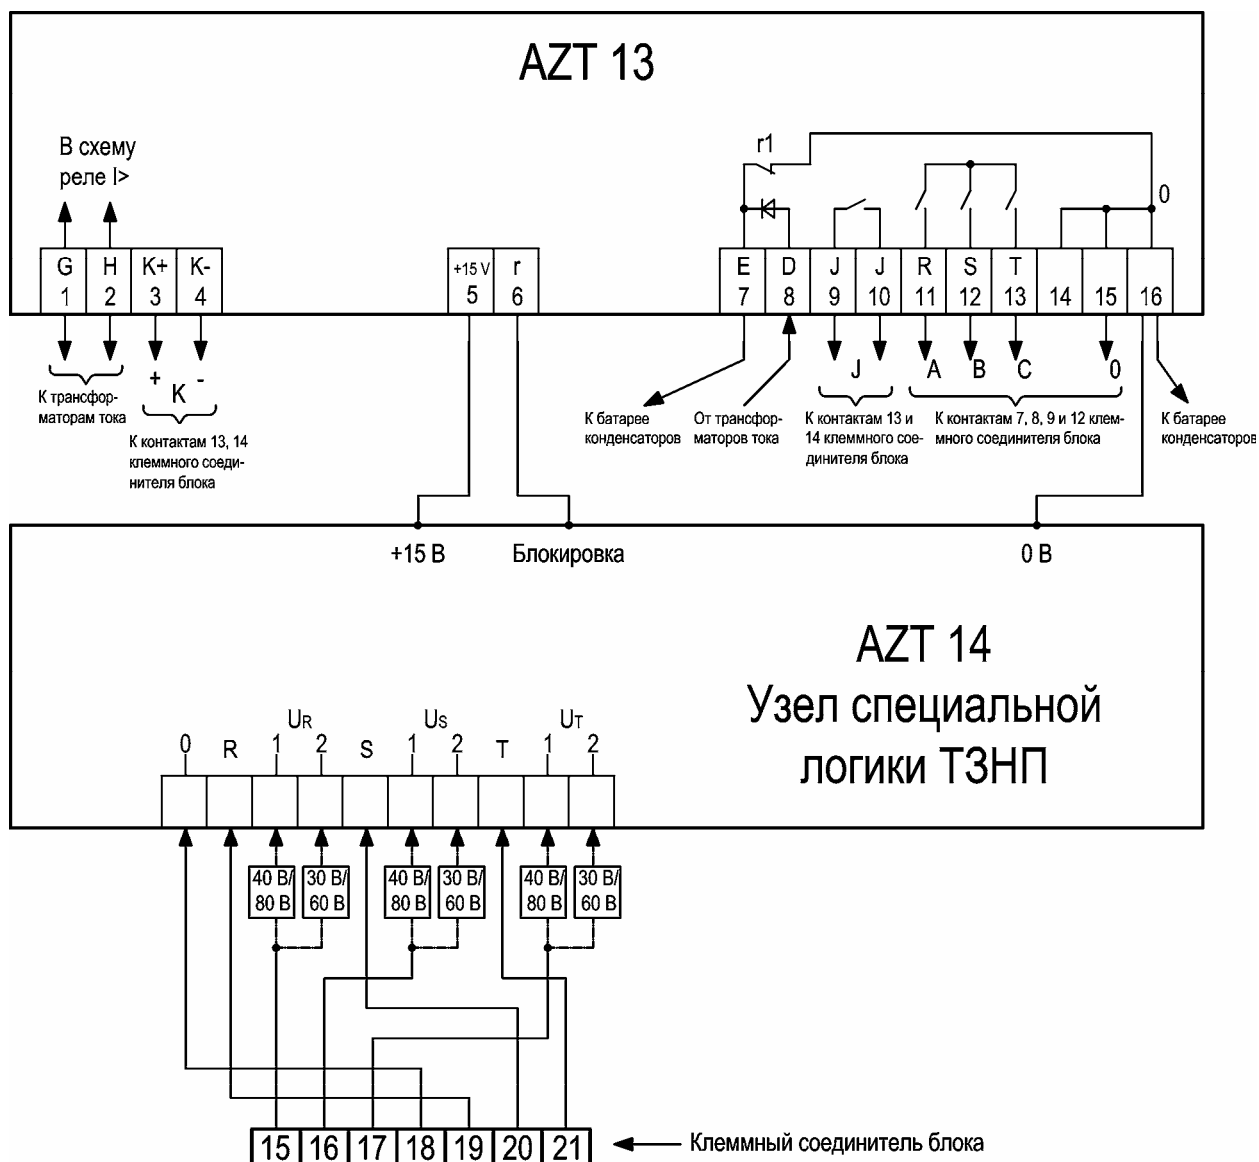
AZT 13

В схему реле I>

r1

0

G 1 | H 2 | K+ 3 | K- 4 | +15 V 5 | r 6 | E 7 | D 8 | J 9 | J 10 | R 11 | S 12 | T 13 | 14 | 15 | 16

К трансформаторам тока

+ K -

К контактам 13, 14 клеммного соединителя блока

J

A B C 0

К батарее конденсаторов

От трансформаторов тока

К контактам 13 и 14 клеммного соединителя блока

К контактам 7, 8, 9 и 12 клеммного соединителя блока

К батарее конденсаторов

+15 В

Блокировка

0 В

AZT 14
Узел специальной логики ТЗНП

$U_R$ $U_S$ $U_T$

0 R 1 2 S 1 2 T 1 2

40 В/ 80 В | 30 В/ 60 В | 40 В/ 80 В | 30 В/ 60 В | 40 В/ 80 В | 30 В/ 60 В

15 | 16 | 17 | 18 | 19 | 20 | 21

Клеммный соединитель блока